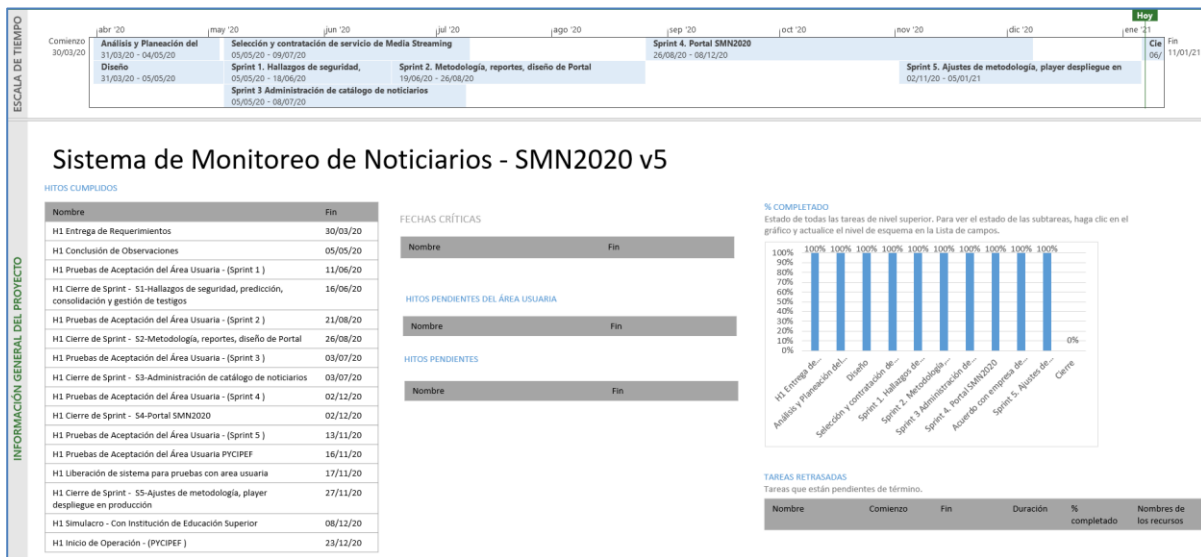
ESCALA DE TIEMPO

Hoy

Comienzo 30/03/20 | abr '20 | may '20 | jun '20 | jul '20 | ago '20 | sep '20 | oct '20 | nov '20 | dic '20 | ene '21 | Fin 11/01/21

Análisis y Planeación del 31/03/20 - 04/05/20

Selección y contratación de servicio de Media Streaming 05/05/20 - 09/07/20

Sprint 4. Portal SMN2020 26/08/20 - 08/12/20

Cie 06/

Diseño 31/03/20 - 05/05/20

Sprint 1. Hallazgos de seguridad, 05/05/20 - 18/06/20

Sprint 2. Metodología, reportes, diseño de Portal 19/06/20 - 26/08/20

Sprint 5. Ajustes de metodología, player despliegue en 02/11/20 - 05/01/21

Sprint 3 Administración de catálogo de noticiarios 05/05/20 - 08/07/20

INFORMACIÓN GENERAL DEL PROYECTO

Sistema de Monitoreo de Noticiarios - SMN2020 v5

HITOS CUMPLIDOS

| Nombre | Fin |
|---|---|
| H1 Entrega de Requerimientos | 30/03/20 |
| H1 Conclusión de Observaciones | 05/05/20 |
| H1 Pruebas de Aceptación del Área Usuaria - (Sprint 1 ) | 11/06/20 |
| H1 Cierre de Sprint - S1-Hallazgos de seguridad, predicción, consolidación y gestión de testigos | 16/06/20 |
| H1 Pruebas de Aceptación del Área Usuaria - (Sprint 2 ) | 21/08/20 |
| H1 Cierre de Sprint - S2-Metodología, reportes, diseño de Portal | 26/08/20 |
| H1 Pruebas de Aceptación del Área Usuaria - (Sprint 3 ) | 03/07/20 |
| H1 Cierre de Sprint - S3-Administración de catálogo de noticiarios | 03/07/20 |
| H1 Pruebas de Aceptación del Área Usuaria - (Sprint 4 ) | 02/12/20 |
| H1 Cierre de Sprint - S4-Portal SMN2020 | 02/12/20 |
| H1 Pruebas de Aceptación del Área Usuaria - (Sprint 5 ) | 13/11/20 |
| H1 Pruebas de Aceptación del Área Usuaria PYCIPEF | 16/11/20 |
| H1 Liberación de sistema para pruebas con area usuaria | 17/11/20 |
| H1 Cierre de Sprint - S5-Ajustes de metodología, player despliegue en producción | 27/11/20 |
| H1 Simulacro - Con Institución de Educación Superior | 08/12/20 |
| H1 Inicio de Operación - (PYCIPEF ) | 23/12/20 |

FECHAS CRÍTICAS

| Nombre | Fin |
|---|---|

HITOS PENDIENTES DEL ÁREA USUARIA

| Nombre | Fin |
|---|---|

HITOS PENDIENTES

| Nombre | Fin |
|---|---|

% COMPLETADO

Estado de todas las tareas de nivel superior. Para ver el estado de las subtareas, haga clic en el gráfico y actualice el nivel de esquema en la Lista de campos.

100% 90% 80% 70% 60% 50% 40% 30% 20% 10% 0%

100% 100% 100% 100% 100% 100% 100% 100% 100% 100% 0%

H1 Entrega de... Análisis y Planeación del... Diseño Selección y contratación de... Sprint 1. Hallazgos de... Sprint 2. Metodología... Sprint 3 Administración de... Sprint 4. Portal SMN2020 Acuerdo con empresa de... Sprint 5. Ajustes de... Cierre

TAREAS RETRASADAS

Tareas que están pendientes de término.

| Nombre | Comienzo | Fin | Duración | % completado | Nombres de los recursos |
|---|---|---|---|---|---|